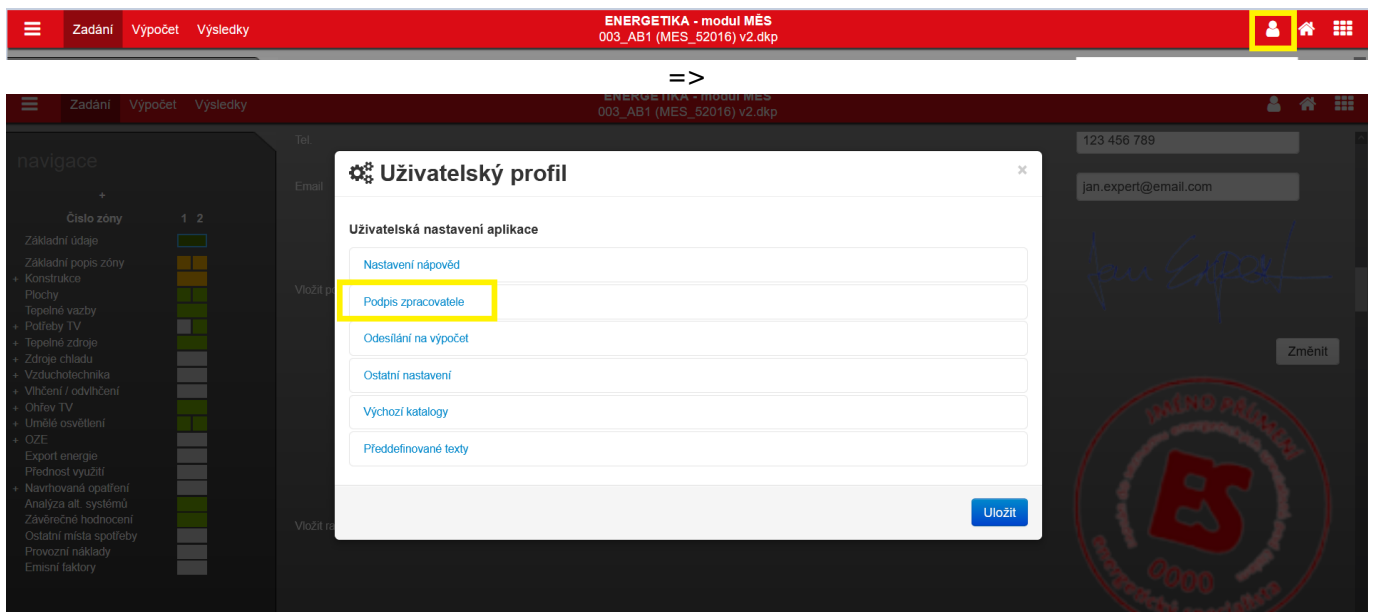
Zadání Výpočet Výsledky
ENERGETIKA - modul MĚS
003_AB1 (MES_52016) v2.dkp

=>

Zadání Výpočet Výsledky
ENERGETIKA - modul MĚS
003_AB1 (MES_52016) v2.dkp

navigace
+
Číslo zóny 1 2
Základní údaje
Základní popis zóny
+ Konstrukce
Plochy
Tepelné vazby
+ Potřeby TV
+ Tepelné zdroje
+ Zdroje chladu
+ Vzduchotechnika
+ Vlhčení / odvlhčení
+ Ohřev TV
+ Umělé osvětlení
+ OZE
Export energie
Přednost využití
+ Navrhovaná opatření
Analýza alt. systémů
Závěrečné hodnocení
Ostatní místa spotřeby
Provozní náklady
Emisní faktory

Tel.
Email
Vložit p
Vložit ra

123 456 789
jan.expert@email.com
Změnit

Uživatelský profil
×
Uživatelská nastavení aplikace
Nastavení nápověd
Podpis zpracovatele
Odesílání na výpočet
Ostatní nastavení
Výchozí katalogy
Předdefinované texty
Uložit